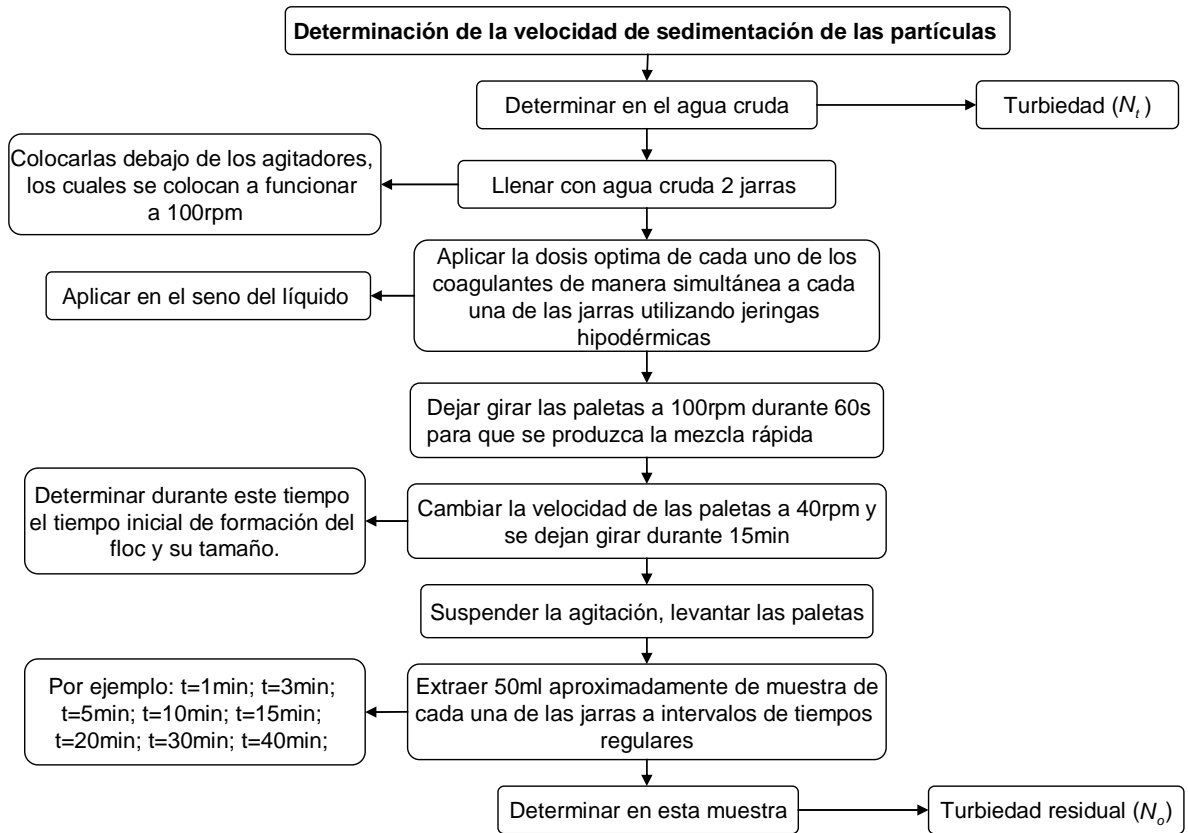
Determinación de la velocidad de sedimentación de las partículas

Determinar en el agua cruda

Turbiedad ($N_t$)

Colocarlas debajo de los agitadores, los cuales se colocan a funcionar a 100rpm

Llenar con agua cruda 2 jarras

Aplicar en el seno del líquido

Aplicar la dosis optima de cada uno de los coagulantes de manera simultánea a cada una de las jarras utilizando jeringas hipodérmicas

Dejar girar las paletas a 100rpm durante 60s para que se produzca la mezcla rápida

Determinar durante este tiempo el tiempo inicial de formación del floc y su tamaño.

Cambiar la velocidad de las paletas a 40rpm y se dejan girar durante 15min

Suspender la agitación, levantar las paletas

Por ejemplo: t=1min; t=3min; t=5min; t=10min; t=15min; t=20min; t=30min; t=40min;

Extraer 50ml aproximadamente de muestra de cada una de las jarras a intervalos de tiempos regulares

Determinar en esta muestra

Turbiedad residual ($N_o$)